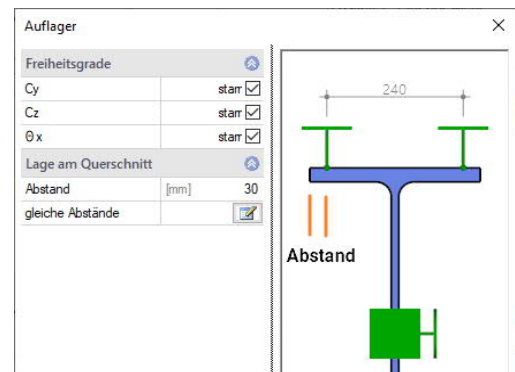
Auflager
×

Freiheitsgrade

| | |
|---|---|
| Cy | starr ☑ |
| Cz | starr ☑ |
| θ x | starr ☑ |

Lage am Querschnitt

| | | |
|---|---|---|
| Abstand | [mm] | 30 |
| gleiche Abstände | | |

240

Abstand